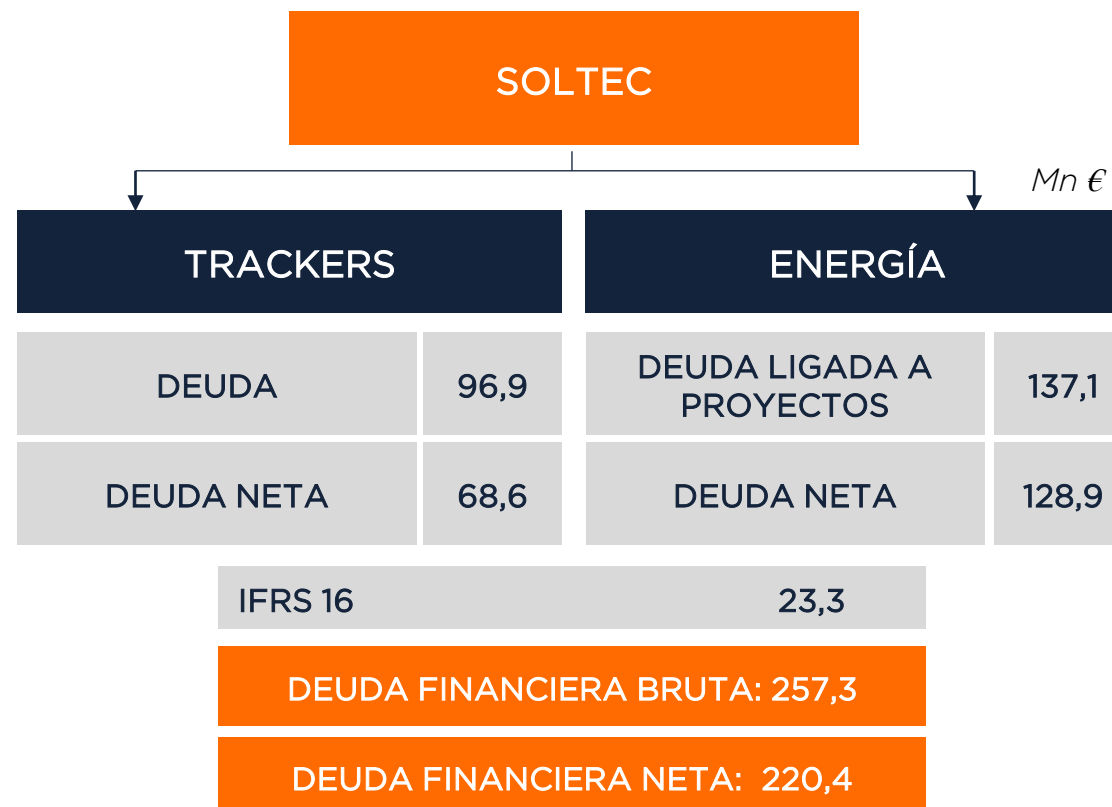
SOLTEC

Mn €

TRACKERS

ENERGÍA

| DEUDA | 96,9 |
|---|---|
| DEUDA NETA | 68,6 |

| DEUDA LIGADA A PROYECTOS | 137,1 |
|---|---|
| DEUDA NETA | 128,9 |

IFRS 16 23,3

DEUDA FINANCIERA BRUTA: 257,3

DEUDA FINANCIERA NETA: 220,4